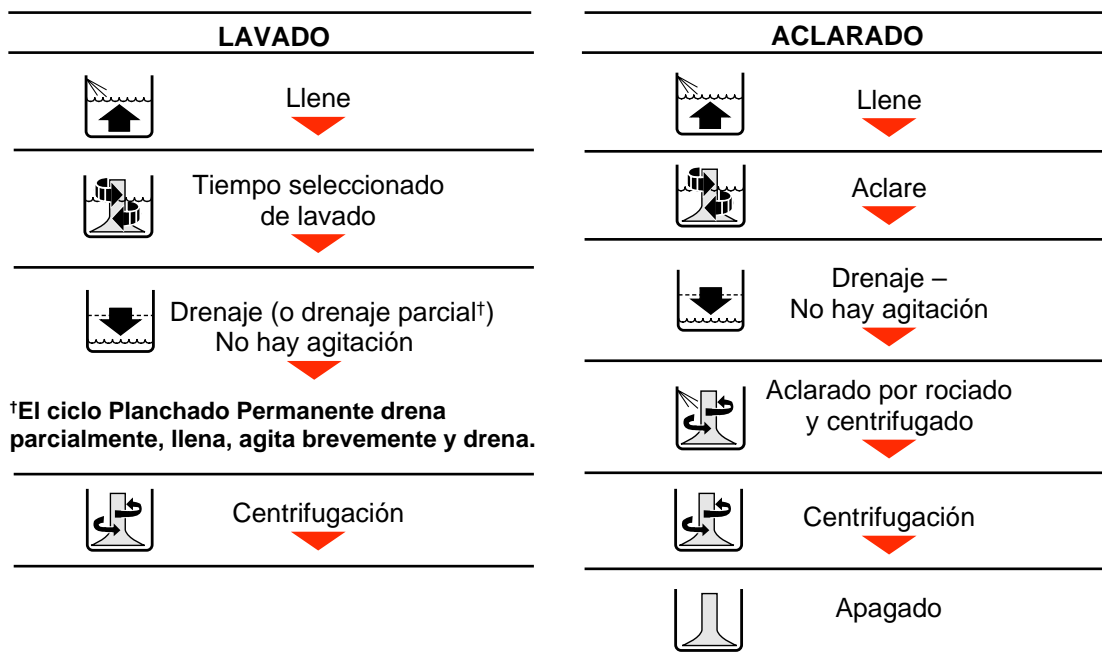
LAVADO

Llene

Tiempo seleccionado de lavado

Drenaje (o drenaje parcial†) No hay agitación

†El ciclo Planchado Permanente drena parcialmente, llena, agita brevemente y drena.

Centrifugación

ACLARADO

Llene

Aclare

Drenaje – No hay agitación

Aclarado por rociado y centrifugado

Centrifugación

Apagado